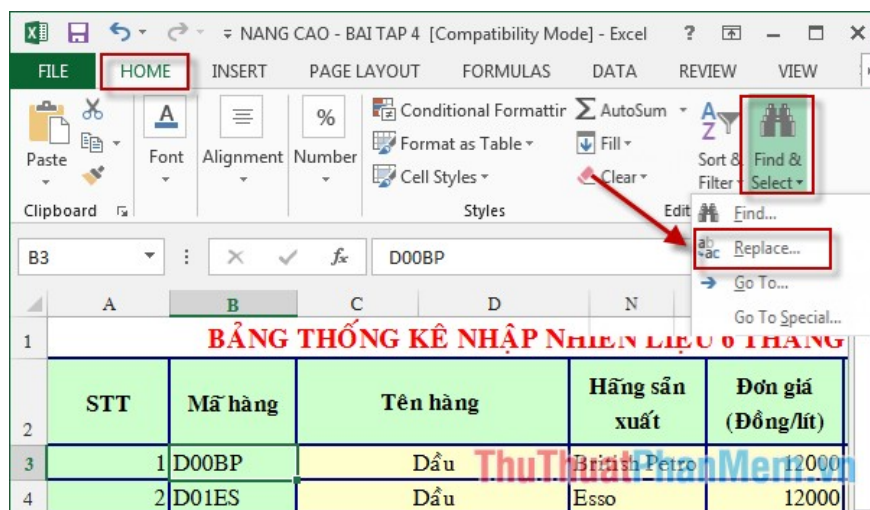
NANG CAO - BAI TAP 4 [Compatibility Mode] - Excel ? 

FILE HOME INSERT PAGE LAYOUT FORMULAS DATA REVIEW VIEW

Paste Font Alignment Number Conditional Formattir Format as Table Cell Styles AutoSum Fill Clear Sort & Filter Find & Select

Clipboard Styles Edit

Find...
Replace...
Go To...
Go To Special...

B3 D00BP

| | A | B | C | D | N | O |
|---|---|---|---|---|---|---|
| 1 | BẢNG THỐNG KÊ NHẬP N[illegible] | | | | | |
| 2 | STT | Mã hàng | Tên hàng | | Hãng sản xuất | Đơn giá (Đồng/lít) |
| 3 | 1 | D00BP | Dầu | | British Petro | 12000 |
| 4 | 2 | D01ES | Dầu | | Esso | 12000 |

ThuThuatPhanMem.vn